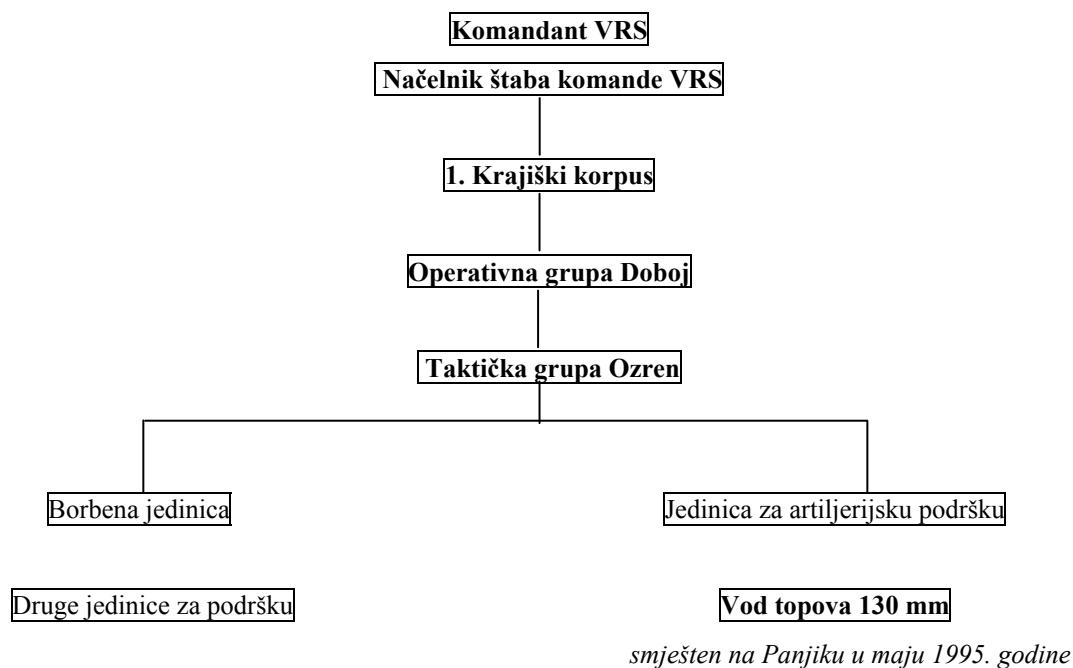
Komandant VRS

Načelnik štaba komande VRS

1. Krajiški korpus

Operativna grupa Doboj

Taktička grupa Ozren

Borbena jedinica

Jedinica za artiljerijsku podršku

Druge jedinice za podršku

Vod topova 130 mm

smješten na Panjiku u maju 1995. godine